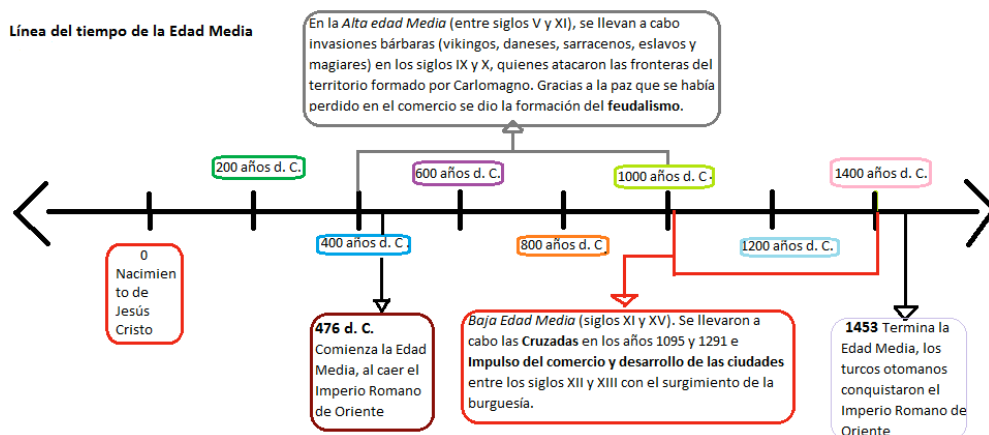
Línea del tiempo de la Edad Media

En la *Alta edad Media* (entre siglos V y XI), se llevan a cabo invasiones bárbaras (vikingos, daneses, sarracenos, eslavos y magiares) en los siglos IX y X, quienes atacaron las fronteras del territorio formado por Carlomagno. Gracias a la paz que se había perdido en el comercio se dio la formación del **feudalismo**.

200 años d. C.

600 años d. C.

1000 años d. C.

1400 años d. C.

0 Nacimiento de Jesús Cristo

400 años d. C.

800 años d. C.

1200 años d. C.

**476 d. C.** Comienza la Edad Media, al caer el Imperio Romano de Oriente

*Baja Edad Media* (siglos XI y XV). Se llevaron a cabo las **Cruzadas** en los años 1095 y 1291 e **Impulso del comercio y desarrollo de las ciudades** entre los siglos XII y XIII con el surgimiento de la burguesía.

**1453** Termina la Edad Media, los turcos otomanos conquistaron el Imperio Romano de Oriente